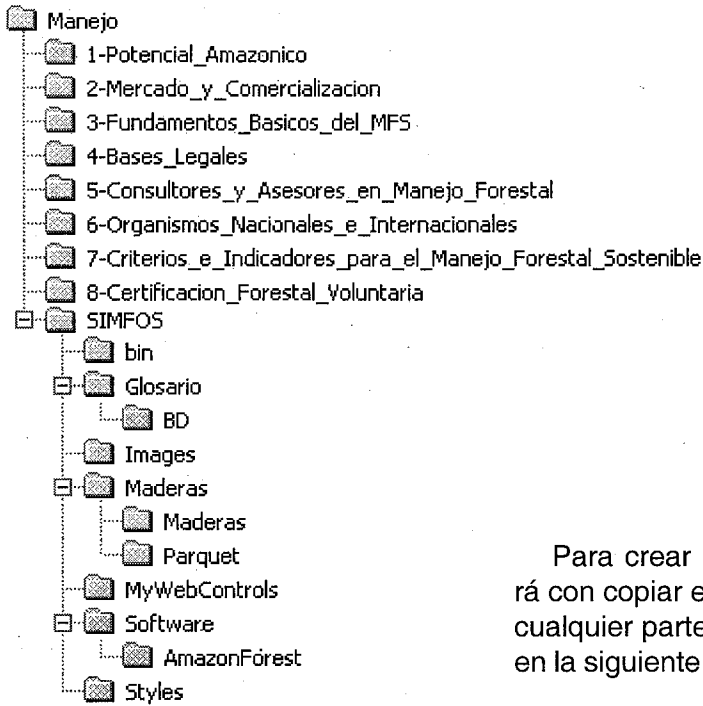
Manejo
1-Potencial_Amazonico
2-Mercado_y_Comercializacion
3-Fundamentos_Basicos_del_MFS
4-Bases_Legales
5-Consultores_y_Asesores_en_Manejo_Forestal
6-Organismos_Nacionales_e_Internacionales
7-Criterios_e_Indicadores_para_el_Manejo_Forestal_Sostenible
8-Certificacion_Forestal_Voluntaria
SIMFOS
bin
Glosario
BD
Images
Maderas
Maderas
Parquet
MyWebControls
Software
AmazonForest
Styles

Para crear
rá con copiar e
cualquier parte
en la siguiente